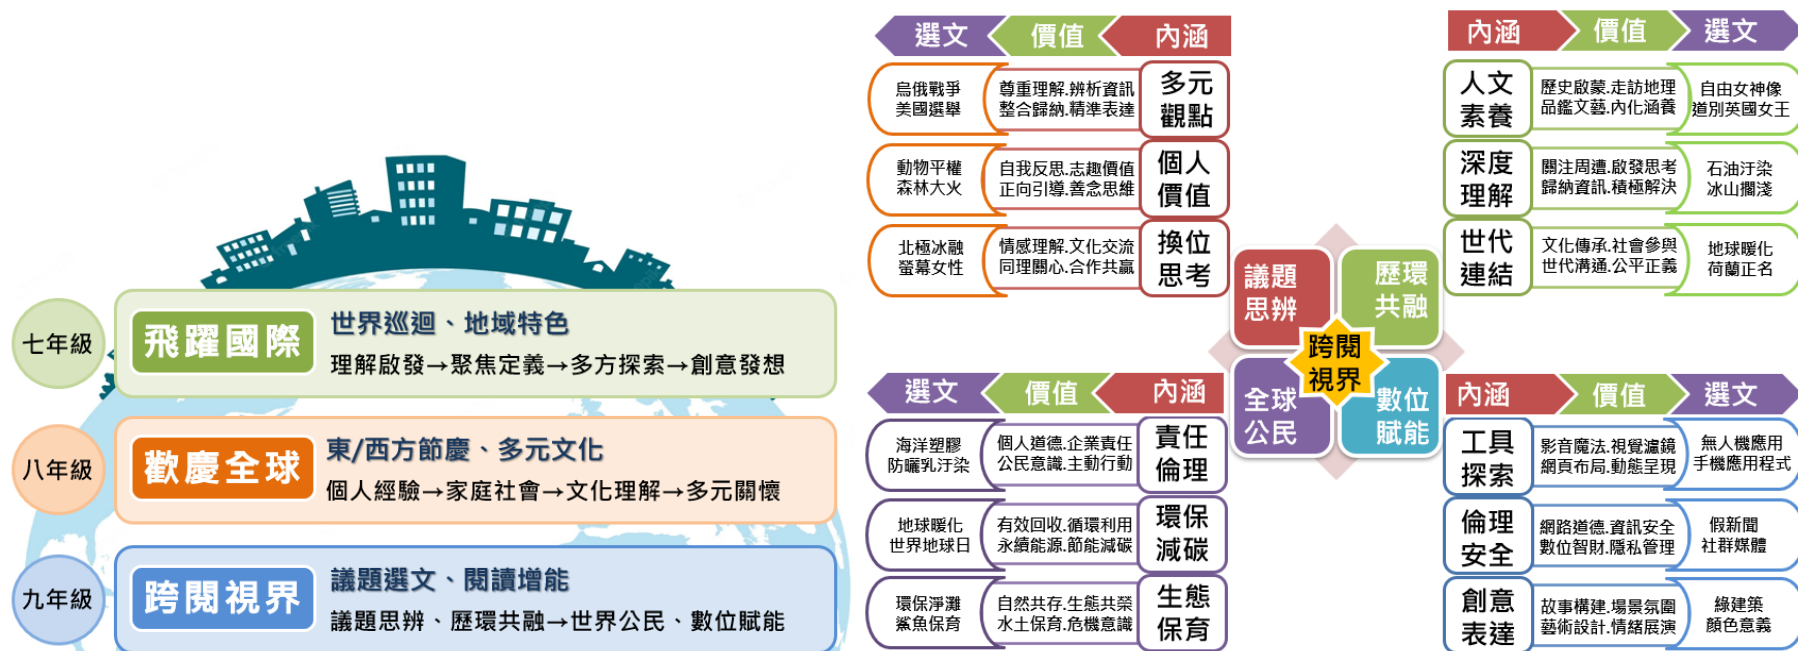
七年級
飛躍國際
世界巡迴、地域特色
理解啟發→聚焦定義→多方探索→創意發想

八年級
歡慶全球
東/西方節慶、多元文化
個人經驗→家庭社會→文化理解→多元關懷

九年級
跨閱視界
議題選文、閱讀增能
議題思辨、歷環共融→世界公民、數位賦能

選文 價值 內涵
烏俄戰爭 美國選舉 | 尊重理解.辨析資訊 整合歸納.精準表達 | 多元觀點
動物平權 森林大火 | 自我反思.志趣價值 正向引導.善念思維 | 個人價值
北極冰融 螢幕女性 | 情感理解.文化交流 同理關心.合作共贏 | 換位思考

內涵 價值 選文
人文素養 | 歷史啟蒙.走訪地理 品鑑文藝.內化涵養 | 自由女神像 道別英國女王
深度理解 | 關注周遭.啟發思考 歸納資訊.積極解決 | 石油汙染 冰山擱淺
世代連結 | 文化傳承.社會參與 世代溝通.公平正義 | 地球暖化 荷蘭正名

議題思辨
歷環共融
跨閱視界
全球公民
數位賦能

選文 價值 內涵
海洋塑膠 防曬乳汙染 | 個人道德.企業責任 公民意識.主動行動 | 責任倫理
地球暖化 世界地球日 | 有效回收.循環利用 永續能源.節能減碳 | 環保減碳
環保淨灘 鯊魚保育 | 自然共存.生態共榮 水土保育.危機意識 | 生態保育

內涵 價值 選文
工具探索 | 影音魔法.視覺濾鏡 網頁布局.動態呈現 | 無人機應用 手機應用程式
倫理安全 | 網路道德.資訊安全 數位智財.隱私管理 | 假新聞 社群媒體
創意表達 | 故事構建.場景氛圍 藝術設計.情緒展演 | 綠建築 顏色意義